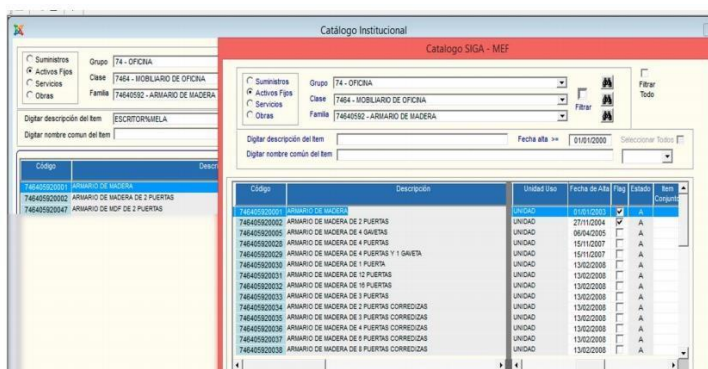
Catálogo Institucional

Suministros
Activos Fijos
Servicios
Obras

Grupo 74 - OFICINA
Clase 7464 - MOBILIARIO DE OFICINA
Familia 74640592 - ARMARIO DE MADERA

Digitar descripción del Item ESCRITOR%MELA
Digitar nombre comun del Item

| Código | Descri |
|---|---|
| 746405920001 | ARMARIO DE MADERA |
| 746405920002 | ARMARIO DE MADERA DE 2 PUERTAS |
| 746405920047 | ARMARIO DE MDF DE 2 PUERTAS |

Catalogo SIGA - MEF

Suministros
Activos Fijos
Servicios
Obras

Grupo 74 - OFICINA
Clase 7464 - MOBILIARIO DE OFICINA
Familia 74640592 - ARMARIO DE MADERA

Filtrar
Filtrar Todo

Digitar descripción del Item
Fecha alta >> 01/01/2000
Seleccionar Todos
Digitar nombre común del Item

| Código | Descripción | Unidad Uso | Fecha de Alta | Flag | Estado | Item Conjunto |
|---|---|---|---|---|---|---|
| 746405920001 | ARMARIO DE MADERA | UNIDAD | 01/01/2003 | ☑ | A | |
| 746405920002 | ARMARIO DE MADERA DE 2 PUERTAS | UNIDAD | 27/11/2004 | ☑ | A | |
| 746405920005 | ARMARIO DE MADERA DE 4 GAVETAS | UNIDAD | 06/04/2005 | ☐ | A | |
| 746405920026 | ARMARIO DE MADERA DE 4 PUERTAS | UNIDAD | 15/11/2007 | ☐ | A | |
| 746405920029 | ARMARIO DE MADERA DE 4 PUERTAS Y 1 GAVETA | UNIDAD | 15/11/2007 | ☐ | A | |
| 746405920030 | ARMARIO DE MADERA DE 1 PUERTA | UNIDAD | 13/02/2008 | ☐ | A | |
| 746405920031 | ARMARIO DE MADERA DE 12 PUERTAS | UNIDAD | 13/02/2008 | ☐ | A | |
| 746405920032 | ARMARIO DE MADERA DE 16 PUERTAS | UNIDAD | 13/02/2008 | ☐ | A | |
| 746405920033 | ARMARIO DE MADERA DE 3 PUERTAS | UNIDAD | 13/02/2008 | ☐ | A | |
| 746405920034 | ARMARIO DE MADERA DE 2 PUERTAS CORREDIZAS | UNIDAD | 13/02/2008 | ☐ | A | |
| 746405920035 | ARMARIO DE MADERA DE 3 PUERTAS CORREDIZAS | UNIDAD | 13/02/2008 | ☐ | A | |
| 746405920036 | ARMARIO DE MADERA DE 4 PUERTAS CORREDIZAS | UNIDAD | 13/02/2008 | ☐ | A | |
| 746405920037 | ARMARIO DE MADERA DE 6 PUERTAS CORREDIZAS | UNIDAD | 13/02/2008 | ☐ | A | |
| 746405920038 | ARMARIO DE MADERA DE 8 PUERTAS CORREDIZAS | UNIDAD | 13/02/2008 | ☐ | A | |